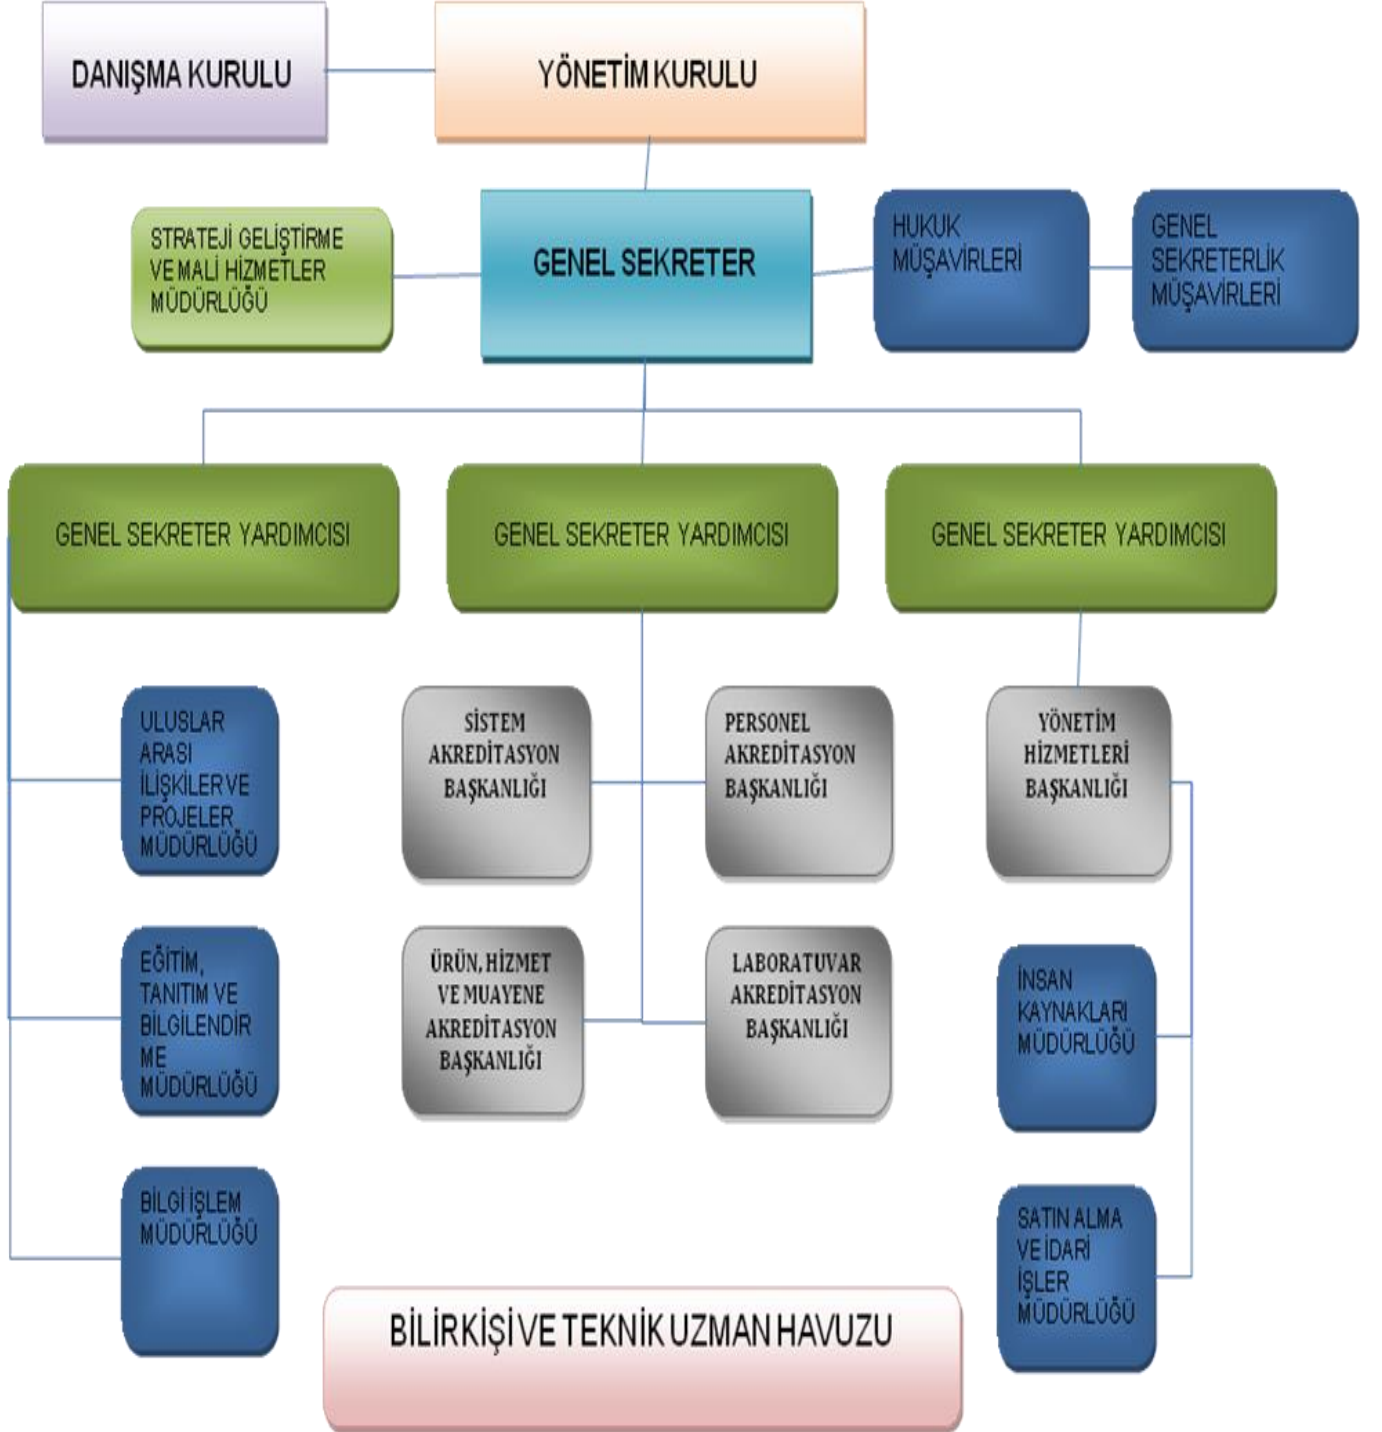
DANIŞMA KURULU

YÖNETİM KURULU

STRATEJİ GELİŞTİRME VE MALİ HİZMETLER MÜDÜRLÜĞÜ

GENEL SEKRETER

HUKUK MÜŞAVİRLERİ

GENEL SEKRETERLİK MÜŞAVİRLERİ

GENEL SEKRETER YARDIMCISI

GENEL SEKRETER YARDIMCISI

GENEL SEKRETER YARDIMCISI

ULUSLAR ARASI İLİŞKİLER VE PROJELER MÜDÜRLÜĞÜ

SİSTEM AKREDİTASYON BAŞKANLIĞI

PERSONEL AKREDİTASYON BAŞKANLIĞI

YÖNETİM HİZMETLERİ BAŞKANLIĞI

EĞİTİM, TANITIM VE BİLGİLENDİR ME MÜDÜRLÜĞÜ

ÜRÜN, HİZMET VE MUAYENE AKREDİTASYON BAŞKANLIĞI

LABORATUVAR AKREDİTASYON BAŞKANLIĞI

İNSAN KAYNAKLARI MÜDÜRLÜĞÜ

BİLGİ İŞLEM MÜDÜRLÜĞÜ

SATIN ALMA VE İDARİ İŞLER MÜDÜRLÜĞÜ

BİLİRKİŞİ VE TEKNİK UZMAN HAVUZU